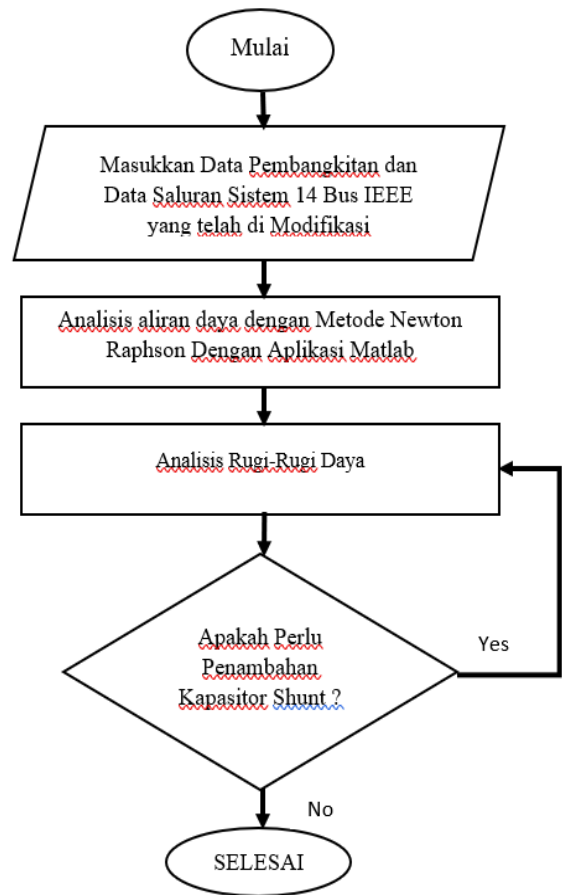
Mulai

Masukkan Data Pembangkitan dan Data Saluran Sistem 14 Bus IEEE yang telah di Modifikasi

Analisis aliran daya dengan Metode Newton Raphson Dengan Aplikasi Matlab

Analisis Rugi-Rugi Daya

Apakah Perlu Penambahan Kapasitor Shunt ?

Yes

No

SELESAI